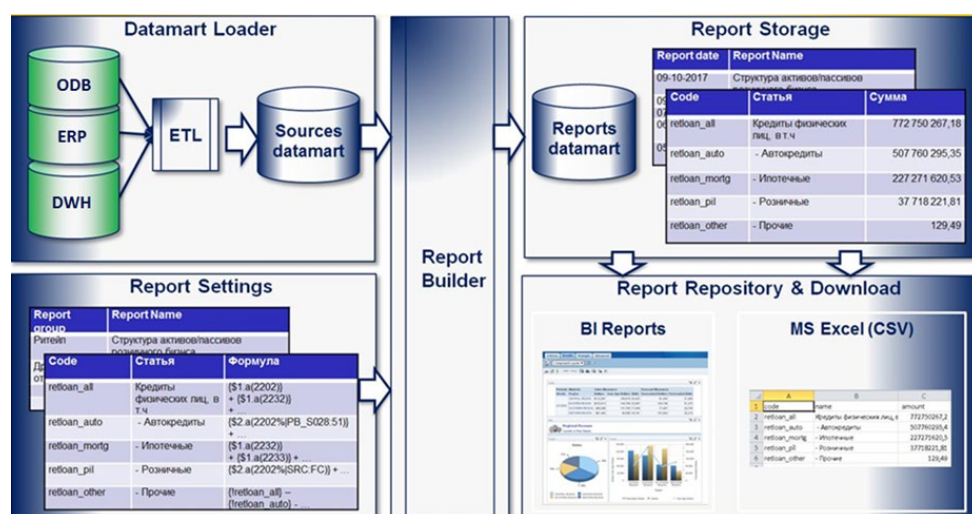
Datamart Loader

ODB

ERP

DWH

ETL

Sources datamart

Report Builder

Report Storage

| Report date | Report Name |
|---|---|
| 09-10-2017 | Структура активов/пассивов |

Reports datamart

| Code | Статья | Сумма |
|---|---|---|
| retloan_all | Кредиты физических лиц, в т.ч | 772 750 267,18 |
| retloan_auto | - Автокредиты | 507 760 295,35 |
| retloan_mortg | - Ипотечные | 227 271 620,53 |
| retloan_pil | - Розничные | 37 718 221,81 |
| retloan_other | - Прочие | 129,49 |

Report Settings

| Report group | Report Name |
|---|---|
| Ритейл | Структура активов/пассивов розничного бизнеса |

| Code | Статья | Формула |
|---|---|---|
| retloan_all | Кредиты физических лиц, в т.ч | {$1.a(2202)} + {$1.a(2232)} + ... |
| retloan_auto | - Автокредиты | {$2.a(2202%\|PB_S028:51)} + ... |
| retloan_mortg | - Ипотечные | {$1.a(2232)} + {$1.a(2233)} + ... |
| retloan_pil | - Розничные | {$2.a(2202%\|SRC:FC)} + ... |
| retloan_other | - Прочие | {fretloan_all} – {fretloan_auto} - ... |

Report Repository & Download

BI Reports

MS Excel (CSV)

| | A | B | C |
|---|---|---|---|
| 1 | code | name | amount |
| 2 | retloan_all | Кредиты физических лиц, в | 772750267,2 |
| 3 | retloan_auto | - Автокредиты | 507760295,4 |
| 4 | retloan_mortg | - Ипотечные | 227271620,5 |
| 5 | retloan_pil | - Розничные | 37718221,81 |
| 6 | retloan_other | - Прочие | 129,49 |